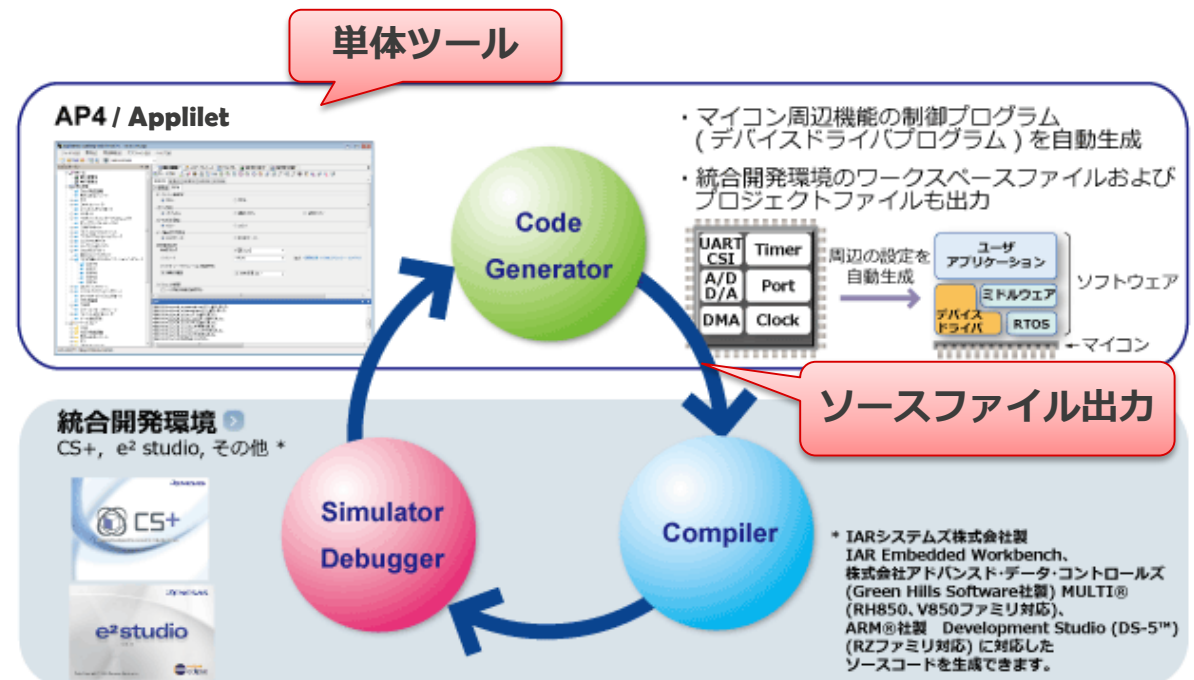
単体ツール

AP4 / Applilet

・マイコン周辺機能の制御プログラム（デバイスドライバプログラム）を自動生成

・統合開発環境のワークスペースファイルおよびプロジェクトファイルも出力

UART CSI

Timer

A/D D/A

Port

DMA

Clock

周辺の設定を自動生成

ユーザアプリケーション

ミドルウェア

デバイスドライバ

RTOS

ソフトウェア

←マイコン

Code Generator

ソースファイル出力

統合開発環境

CS+, e² studio, その他 *

CS+

e² studio

Simulator Debugger

Compiler

* IARシステムズ株式会社製 IAR Embedded Workbench、株式会社アドバンスド・データ・コントロールズ (Green Hills Software社製) MULTI® (RH850、V850ファミリ対応)、ARM®社製 Development Studio (DS-5™) (RZファミリ対応) に対応したソースコードを生成できます。